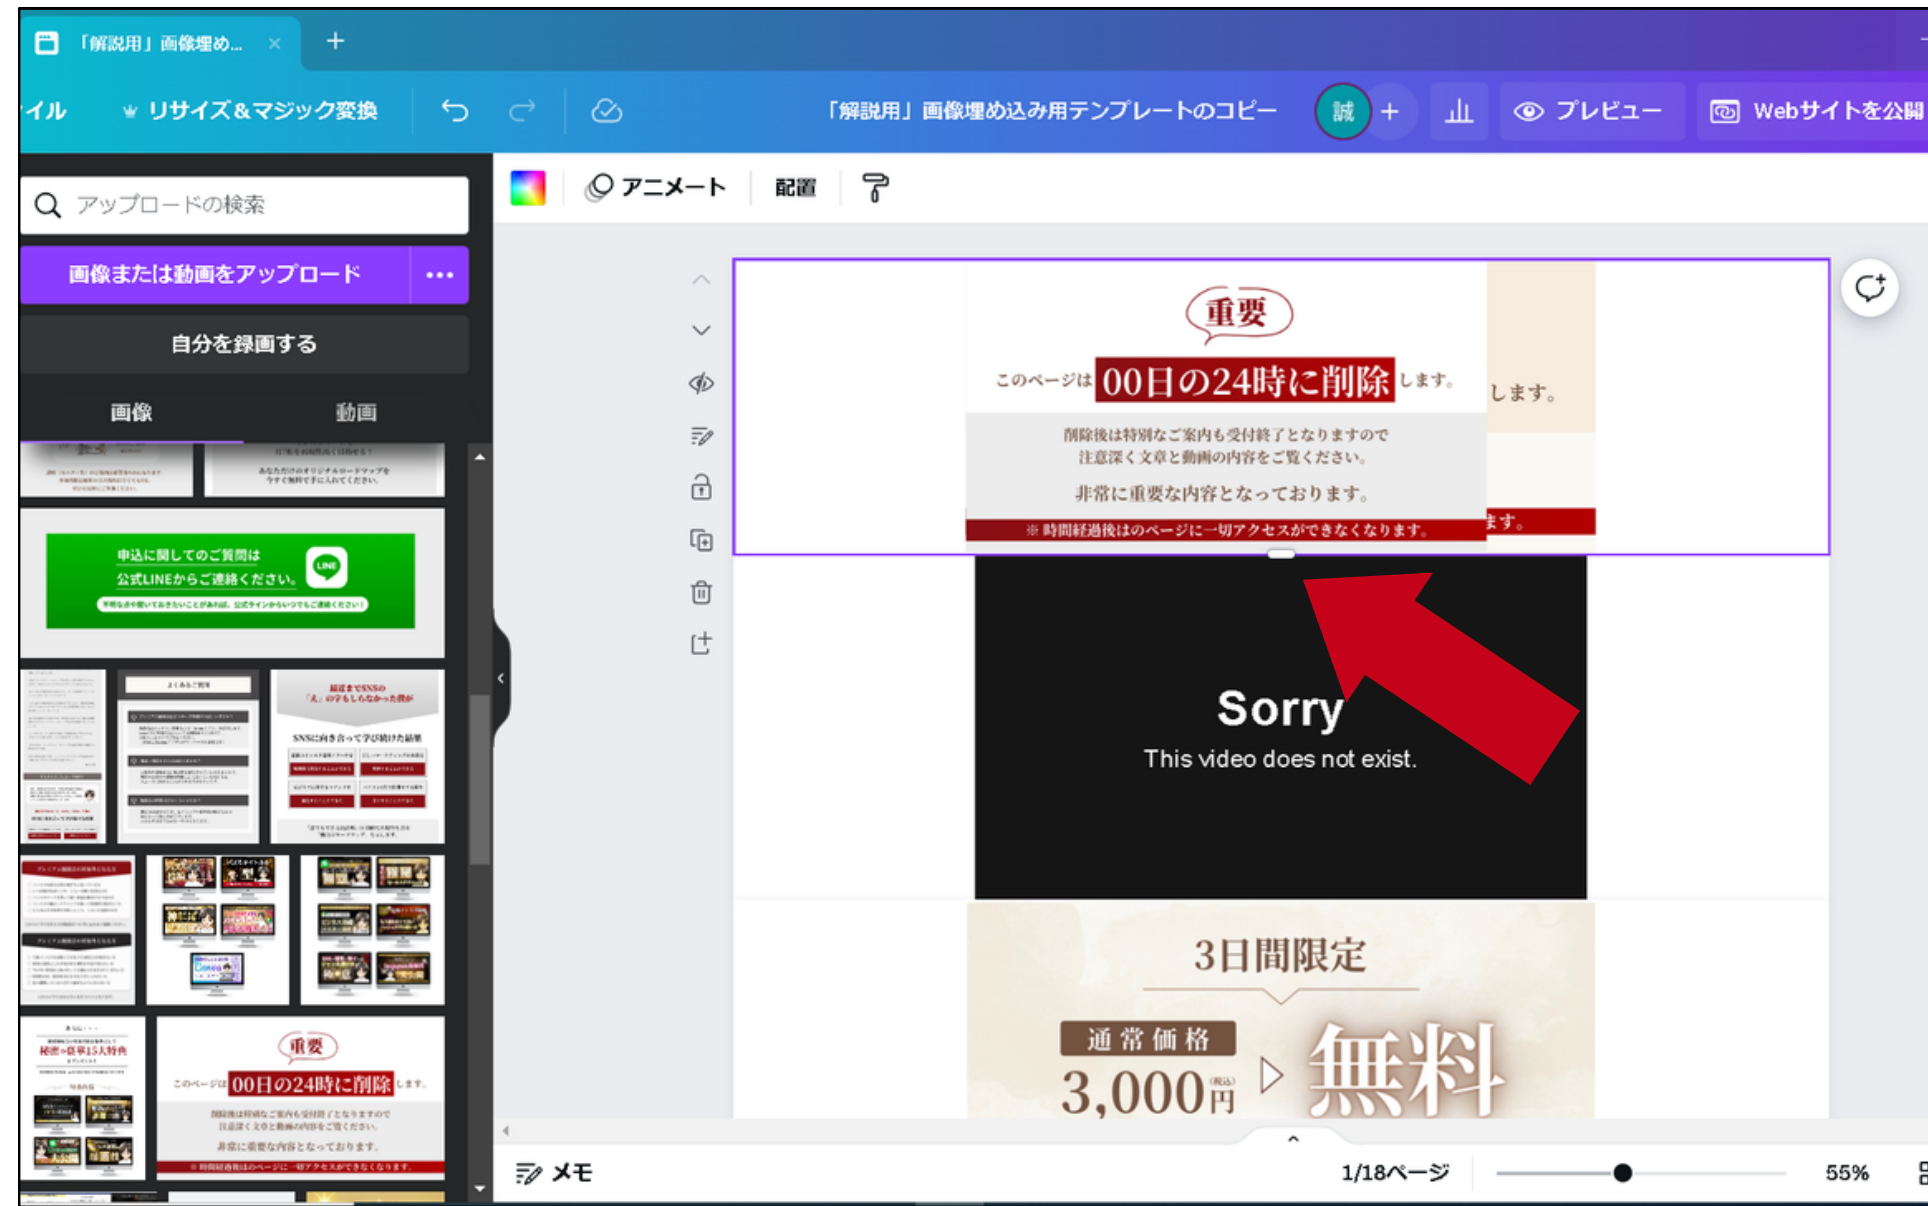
「解説用」画像埋め... ×
+
イル
リサイズ＆マジック変換
「解説用」画像埋め込み用テンプレートのコピー
誠
+
プレビュー
Webサイトを公開

アップロードの検索
画像または動画をアップロード
...
自分を録画する
画像
動画

申込に関してのご質問は
公式LINEからご連絡ください。
LINE

アニメート
配置

重要
このページは 00日の24時に削除 します。
削除後は特別なご案内も受付終了となりますので
注意深く文章と動画の内容をご覧ください。
非常に重要な内容となっております。
※時間経過後はのページに一切アクセスができなくなります。
します。
ます。

Sorry
This video does not exist.

3日間限定
通常価格
3,000円
無料

重要
このページは 00日の24時に削除 します。
削除後は特別なご案内も受付終了となりますので
注意深く文章と動画の内容をご覧ください。
非常に重要な内容となっております。

メモ
1/18ページ
55%